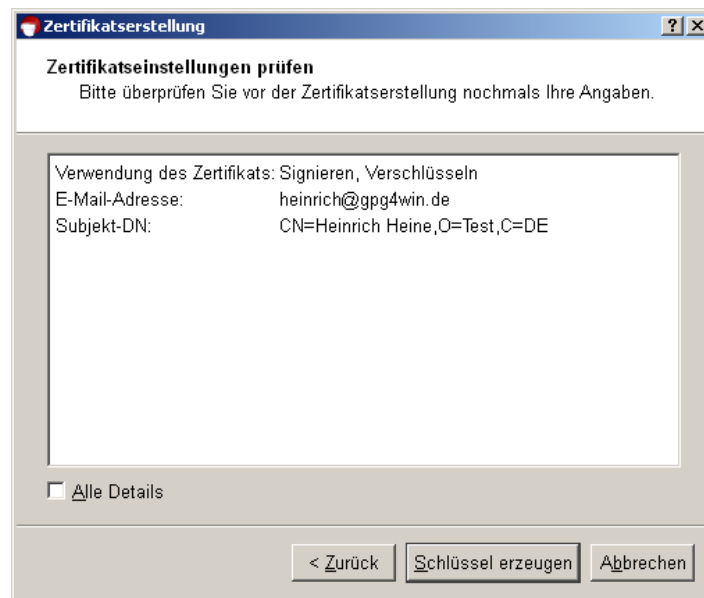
Zertifikatserstellung

?

X

Zertifikatseinstellungen prüfen

Bitte überprüfen Sie vor der Zertifikatserstellung nochmals Ihre Angaben.

| | |
|---|---|
| Verwendung des Zertifikats: | Signieren, Verschlüsseln |
| E-Mail-Adresse: | heinrich@gpg4win.de |
| Subjekt-DN: | CN=Heinrich Heine,O=Test,C=DE |

Alle Details

< Zurück

Schlüssel erzeugen

Abbrechen